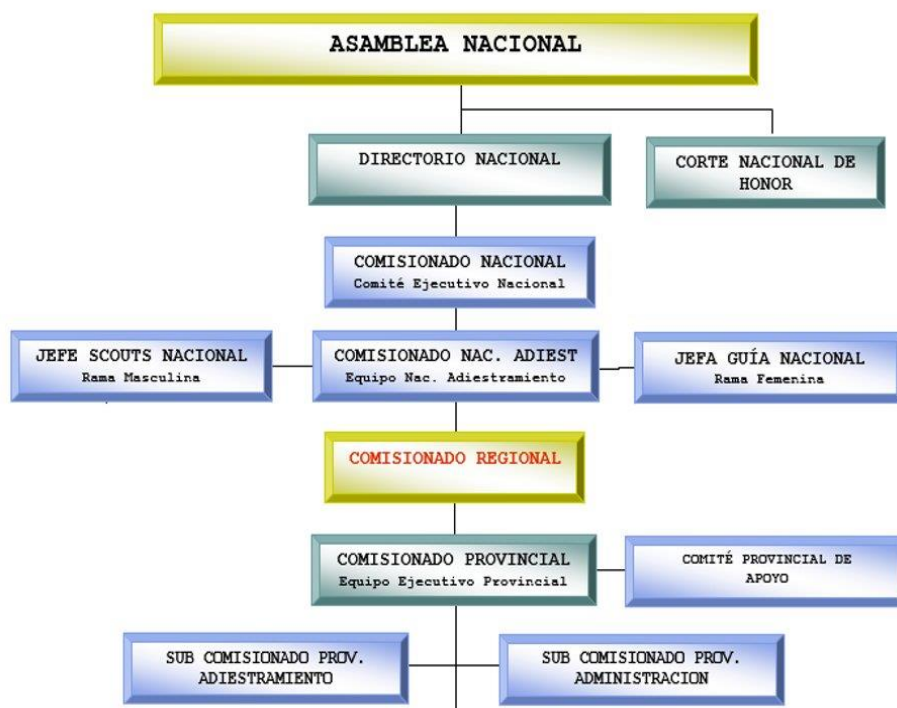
ASAMBLEA NACIONAL

DIRECTORIO NACIONAL

CORTE NACIONAL DE HONOR

COMISIONADO NACIONAL
Comité Ejecutivo Nacional

JEFE SCOUTS NACIONAL
Rama Masculina

COMISIONADO NAC. ADIEST
Equipo Nac. Adiestramiento

JEFA GUÍA NACIONAL
Rama Femenina

COMISIONADO REGIONAL

COMISIONADO PROVINCIAL
Equipo Ejecutivo Provincial

COMITÉ PROVINCIAL DE APOYO

SUB COMISIONADO PROV. ADIESTRAMIENTO

SUB COMISIONADO PROV. ADMINISTRACION